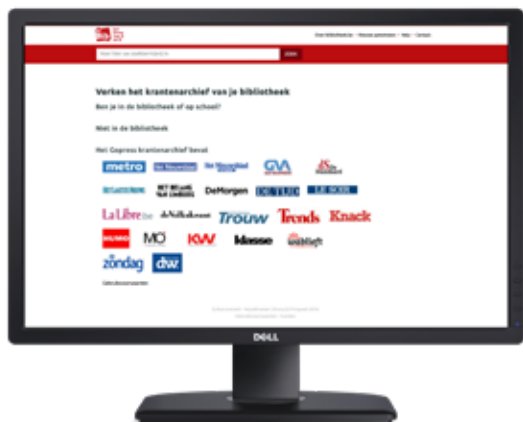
Verken het krantenarchief van je bibliotheek

Ben je in de bibliotheek of op school?

Niet in de bibliotheek

Het Gopress krantenarchief bevat

metro

GVA

DeMorgen

La Libre

Trouw

Trends

Knack

MO

KW

Knack

zondag

dw

DELL